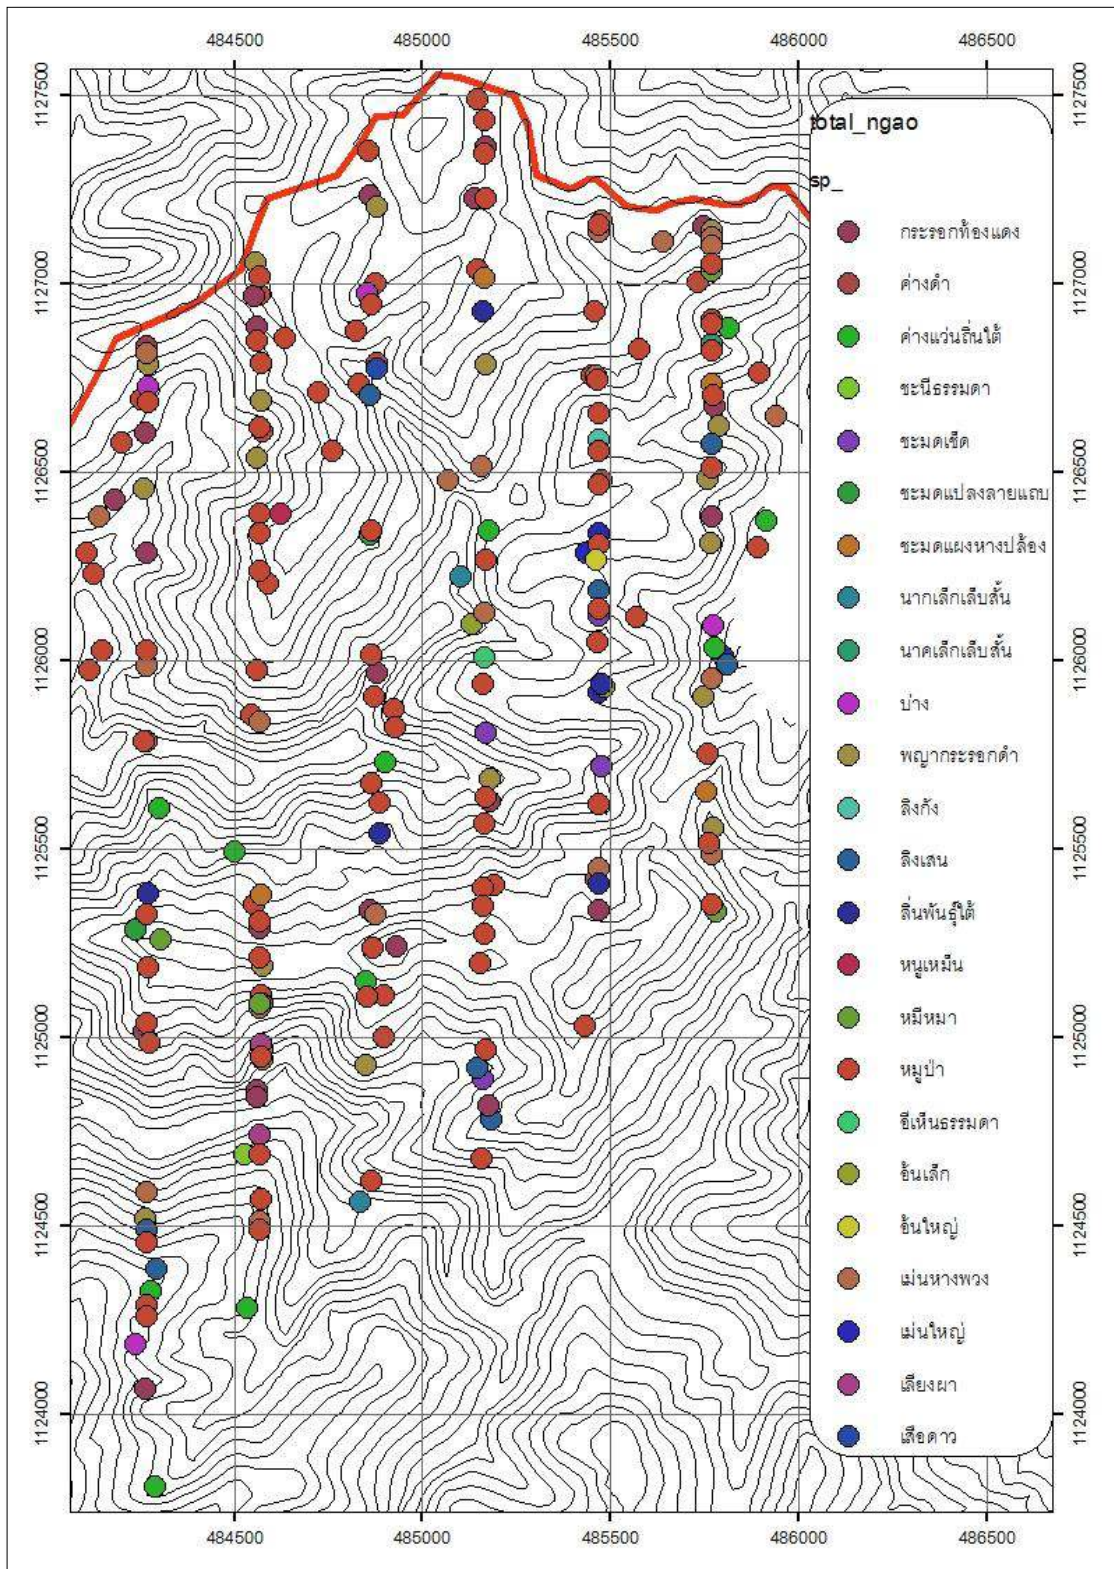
484500 485000 485500 486000 486500

1127500 1127000 1126500 1126000 1125500 1125000 1124500 1124000

total_ngao

sp_

กระรอกท้องแดง
ค่างดำ
ค่างแว่นถิ่นใต้
ชะนีธรรมดา
ชะมดเช็ด
ชะมดแปลงลายแถบ
ชะมดแผงหางปล้อง
นากเล็กเล็บสั้น
นาคเล็กเล็บสั้น
บ่าง
พญากระรอกดำ
ลิงกัง
ลิงเสน
ลิ่นพันธุ์ใต้
หนูเหม็น
หมีหมา
หมูป่า
อีเห็นธรรมดา
อ้นเล็ก
อ้นใหญ่
เม่นหางพวง
เม่นใหญ่
เลียงผา
เสือดาว

1127500 1127000 1126500 1126000 1125500 1125000 1124500 1124000

484500 485000 485500 486000 486500